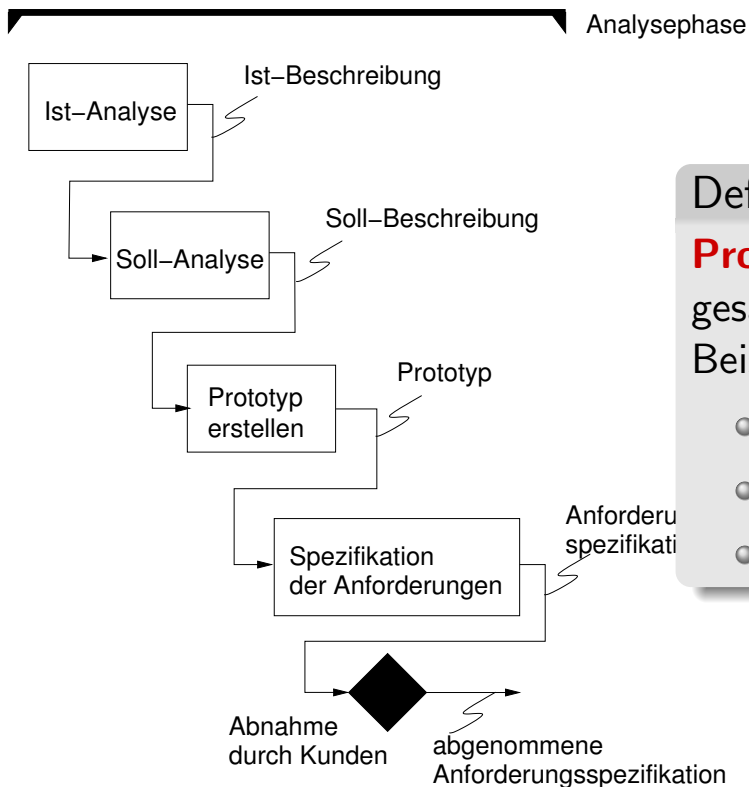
Analysephase

Ist−Analyse

Ist−Beschreibung

Soll−Analyse

Soll−Beschreibung

Prototyp erstellen

Prototyp

Spezifikation der Anforderungen

Anforderu
spezifikati

Abnahme durch Kunden

abgenommene Anforderungsspezifikation

Def
Pro
ges
Bei